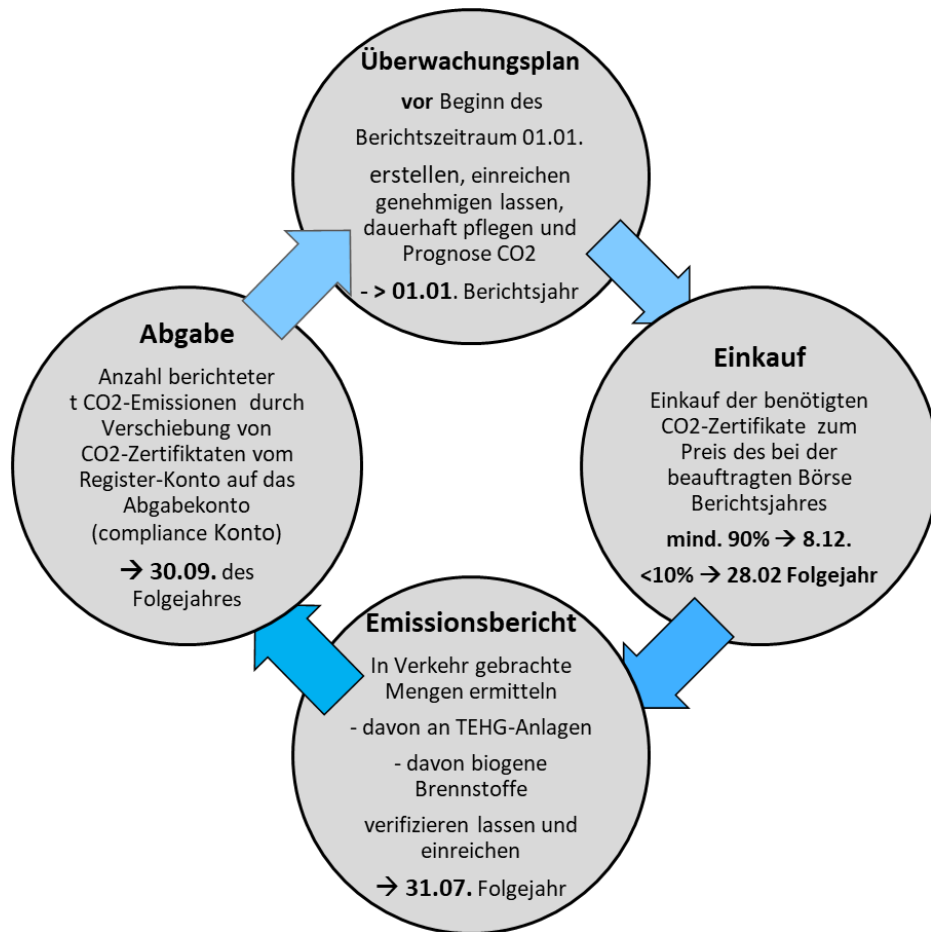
**Überwachungsplan**

**vor** Beginn des Berichtszeitraum 01.01.

erstellen, einreichen genehmigen lassen, dauerhaft pflegen und Prognose CO2

**- > 01.01.** Berichtsjahr

**Einkauf**

Einkauf der benötigten CO2-Zertifikate zum Preis des bei der beauftragten Börse Berichtsjahres

**mind. 90% → 8.12.**

**<10% → 28.02 Folgejahr**

**Emissionsbericht**

In Verkehr gebrachte Mengen ermitteln

- davon an TEHG-Anlagen

- davon biogene Brennstoffe

verifizieren lassen und einreichen

**→ 31.07.** Folgejahr

**Abgabe**

Anzahl berichteter t CO2-Emissionen durch Verschiebung von CO2-Zertifiktaten vom Register-Konto auf das Abgabekonto (compliance Konto)

**→ 30.09.** des Folgejahres